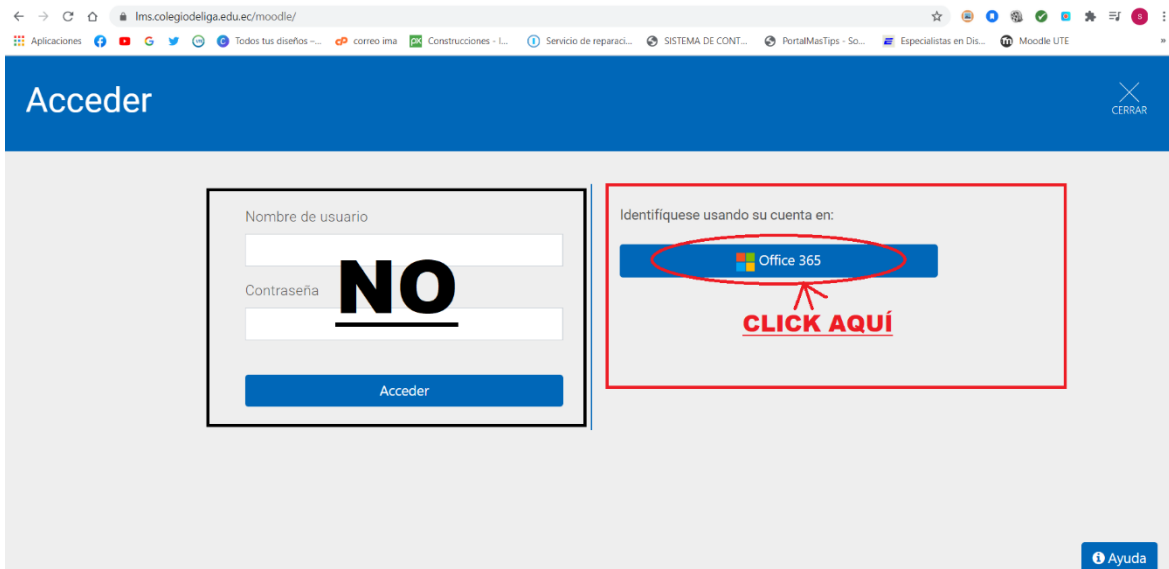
lms.colegiodeliga.edu.ec/moodle/

Aplicaciones Todos tus diseños -... correo ima Construcciones - I... Servicio de reparaci... SISTEMA DE CONT... PortalMasTips - So... Especialistas en Dis... Moodle UTE

Acceder

CERRAR

Nombre de usuario

Contraseña

NO

Acceder

Identifíquese usando su cuenta en:

Office 365

CLICK AQUÍ

Ayuda